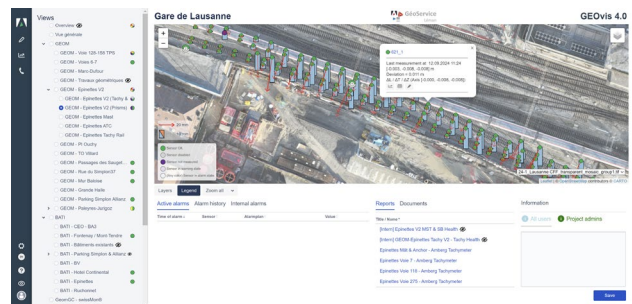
Views

Overview

Vue générale

GEOM

GEOM - Voie 128-155 TPS

GEOM - Voies 5-7

GEOM - Marc-Dufour

GEOM - Travaux géométriques

GEOM - Epinettes V2

GEOM - Epinettes V2 (Tachy &

GEOM - Epinettes V2 (Prisme

GEOM - Epinettes Mast

GEOM - Epinettes ATC

GEOM - Epinettes Tachy Rail

GEOM - Pl. Ouchy

GEOM - TG Villard

GEOM - Passages des Saugeï...

GEOM - Rue du Simplon37

GEOM - Mur Bakaïse

GEOM - Grande Halle

GEOM - Parking Simplon Allianz

GEOM - Petignes-Jacquet

BATI

BATI - CEO - Ray3

BATI - Fontenay / Mont Tendre

BATI - Bâtiments existants

BATI - Parking Simplon & Allianz

BATI - BV

BATI - Hotel Continental

BATI - Epinettes

BATI - Rouchonnet

GeomOC - swissMonitt

Gare de Lausanne

GéoService

GEOvis 4.0

G01_1

Last measurement at: 19.06.2024 11:24
(-0.003, -0.008, -0.008) m
Deviation = 0.011 m
dL / dT / dZ (Axis (0.000, -0.008, -0.008))

Sensor OK
Sensor disabled
Sensor not measured
Sensor in warning state
Sensor in alarm state

Layers Legend Zoom all

24.1_Lausanne CFF_transparent_mosaic_group1.tif - S

Leaflet | © OpenStreetMap contributors © CARTO

Active alarms Alarm history Internal alarms

Time of alarm | Sensor | Description | Value

Reports Documents

Title / Name

[Intern] Epinettes V2 MST & SB Health

[Intern] GEOM Epinettes Tachy V2 - Tachy Health

Epinettes Mät & Anchor - Amberg Tachymeter

Epinettes Voie 7 - Amberg Tachymeter

Epinettes Voie 115 - Amberg Tachymeter

Epinettes Voie 275 - Amberg Tachymeter

Information

All users Project admins

Save